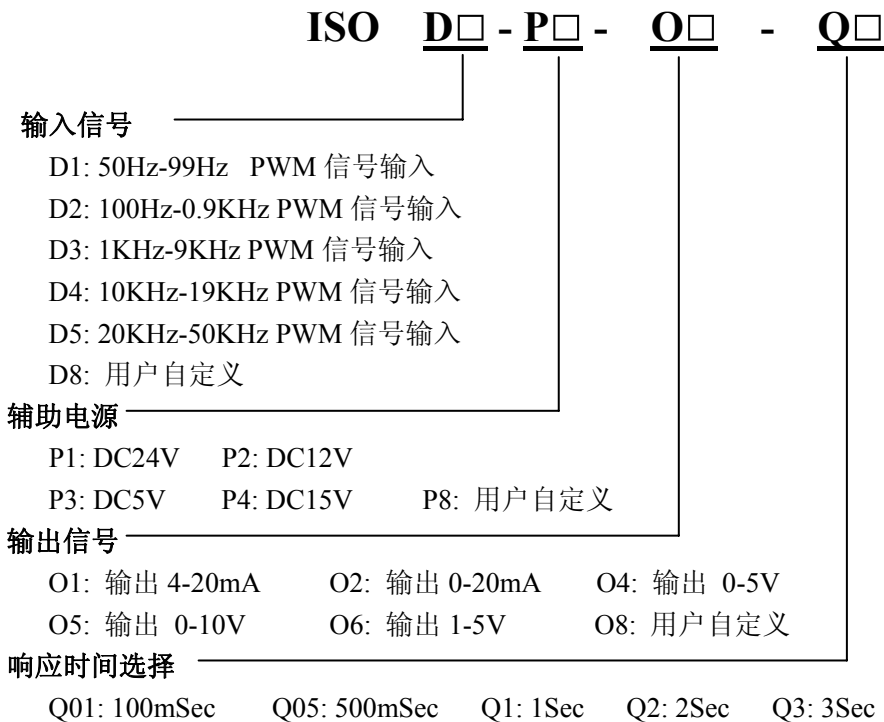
ISO D□ - P□ - O□ - Q□

输入信号

D1: 50Hz-99Hz PWM 信号输入
D2: 100Hz-0.9KHz PWM 信号输入
D3: 1KHz-9KHz PWM 信号输入
D4: 10KHz-19KHz PWM 信号输入
D5: 20KHz-50KHz PWM 信号输入
D8: 用户自定义

辅助电源

P1: DC24V P2: DC12V
P3: DC5V P4: DC15V P8: 用户自定义

输出信号

O1: 输出 4-20mA O2: 输出 0-20mA O4: 输出 0-5V
O5: 输出 0-10V O6: 输出 1-5V O8: 用户自定义

响应时间选择

Q01: 100mSec Q05: 500mSec Q1: 1Sec Q2: 2Sec Q3: 3Sec